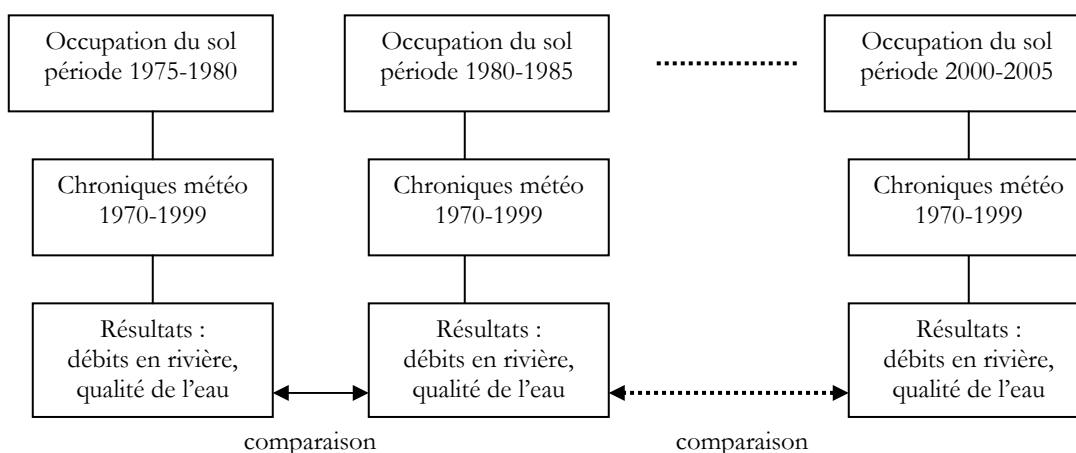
Occupation du sol période 1975-1980

Occupation du sol période 1980-1985

Occupation du sol période 2000-2005

Chroniques météo 1970-1999

Chroniques météo 1970-1999

Chroniques météo 1970-1999

Résultats : débits en rivière, qualité de l'eau

Résultats : débits en rivière, qualité de l'eau

Résultats : débits en rivière, qualité de l'eau

comparaison

comparaison